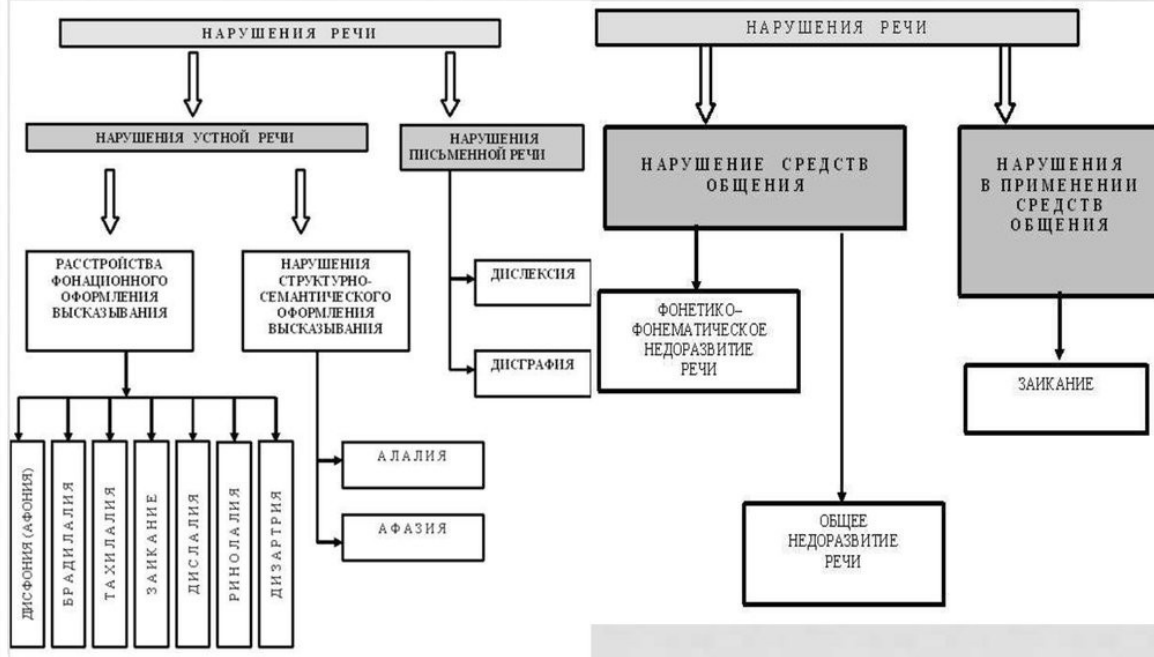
НАРУШЕНИЯ РЕЧИ

НАРУШЕНИЯ УСТНОЙ РЕЧИ

НАРУШЕНИЯ ПИСЬМЕННОЙ РЕЧИ

РАССТРОЙСТВА ФОНАЦИОННОГО ОФОРМЛЕНИЯ ВЫСКАЗЫВАНИЯ

НАРУШЕНИЯ СТРУКТУРНО-СЕМАНТИЧЕСКОГО ОФОРМЛЕНИЯ ВЫСКАЗЫВАНИЯ

ДИСЛЕКСИЯ

ДИСГРАФИЯ

ДИСФОНИЯ (АФОНИЯ)

БРАДИЛАЛИЯ

ТАХИЛАЛИЯ

ЗАИКАНИЕ

ДИСЛАЛИЯ

РИНОЛАЛИЯ

ДИЗАРТРИЯ

АЛАЛИЯ

АФАЗИЯ

НАРУШЕНИЯ РЕЧИ

НАРУШЕНИЕ СРЕДСТВ ОБЩЕНИЯ

НАРУШЕНИЯ В ПРИМЕНЕНИИ СРЕДСТВ ОБЩЕНИЯ

ФОНЕТИКО-ФОНЕМАТИЧЕСКОЕ НЕДОРАЗВИТИЕ РЕЧИ

ЗАИКАНИЕ

ОБЩЕЕ НЕДОРАЗВИТИЕ РЕЧИ